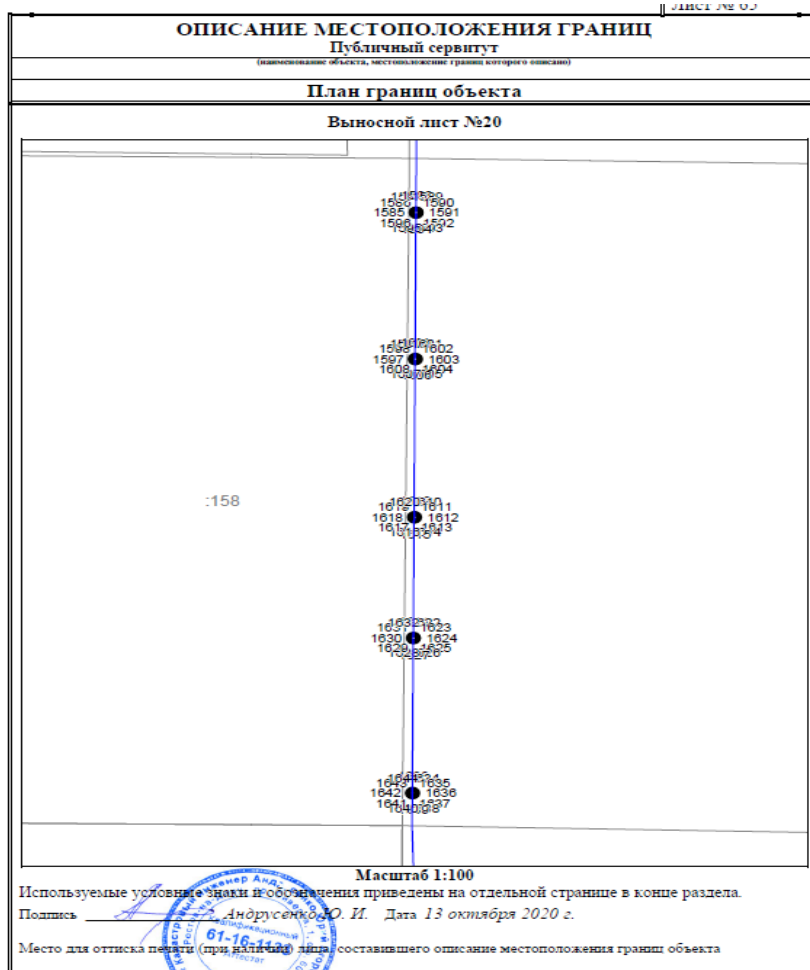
Лист № 65

ОПИСАНИЕ МЕСТОПОЛОЖЕНИЯ ГРАНИЦ
Публичный сервитут
(наименование объекта, местоположение границ которого описано)

План границ объекта

Выносной лист №20

1590
1585 1591
1592

1602
1597 1603
1604

:158

1611
1618 1612
1613

1623
1630 1624
1625

1635
1642 1636
1637

Масштаб 1:100
Используемые условные знаки и обозначения приведены на отдельной странице в конце раздела.
Подпись Андрусенко Ю. И. Дата 13 октября 2020 г.

Место для оттиска печати (при наличии) лица, составившего описание местоположения границ объекта

61-16-1112